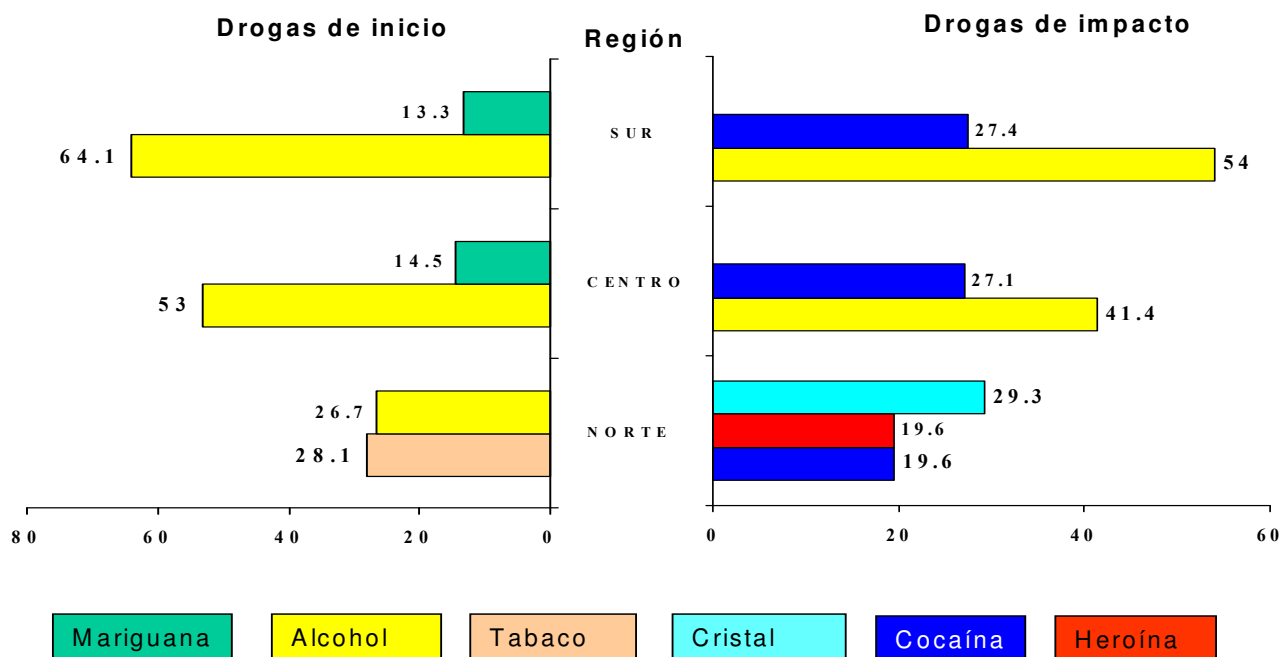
Drogas de inicio

Región

Drogas de impacto

13.3
64.1
14.5
53
26.7
28.1

80 60 40 20 0

SUR
CENTRO
NORTE

27.4
54
27.1
41.4
29.3
19.6
19.6

0 20 40 60

Mariguana
Alcohol
Tabaco
Cristal
Cocaína
Heroína